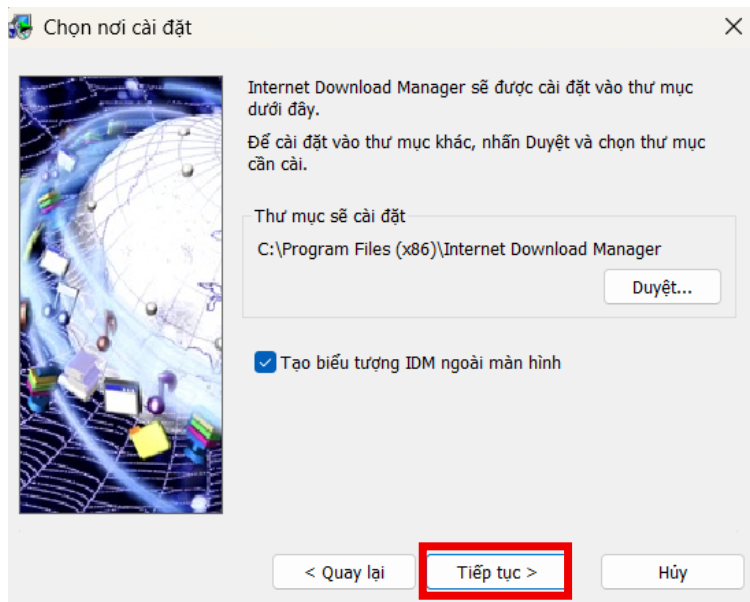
Chọn nơi cài đặt

Internet Download Manager sẽ được cài đặt vào thư mục dưới đây.

Để cài đặt vào thư mục khác, nhấn Duyệt và chọn thư mục cần cài.

Thư mục sẽ cài đặt

C:\Program Files (x86)\Internet Download Manager

Duyệt...

Tạo biểu tượng IDM ngoài màn hình

< Quay lại

Tiếp tục >

Hủy